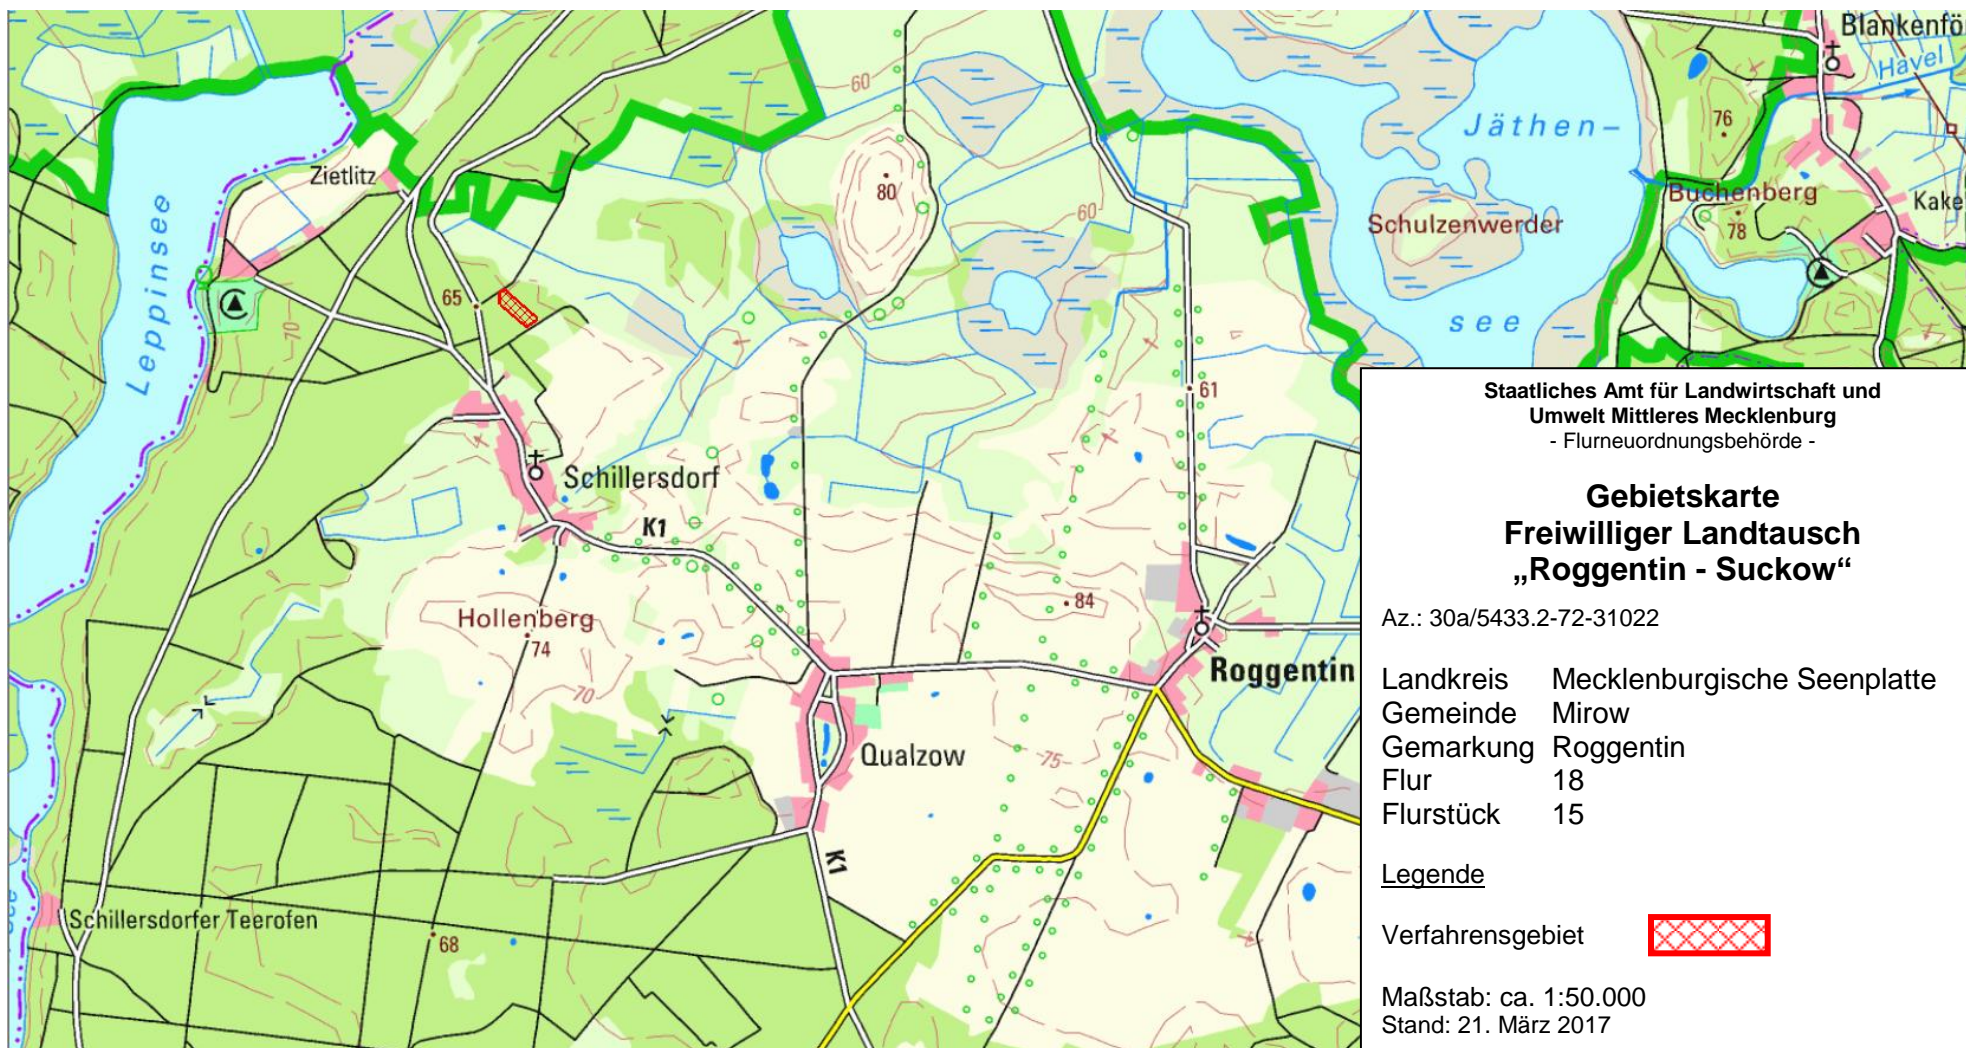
Blankenfö
Havel
76
Jäthen-
see
Schulzenwerder
Buchenberg
78
Kake
Leppinsee
Zietlitz
60
80
60
65
70
61
Schillersdorf
K1
Hollenberg
74
70
84
Roggentin
Qualzow
75
K1
Schillersdorfer Teerofen
68

Staatliches Amt für Landwirtschaft und Umwelt Mittleres Mecklenburg
- Flurneuordnungsbehörde -

Gebietskarte
Freiwilliger Landtausch
„Roggentin - Suckow“

Az.: 30a/5433.2-72-31022

| | |
|---|---|
| Landkreis | Mecklenburgische Seenplatte |
| Gemeinde | Mirow |
| Gemarkung | Roggentin |
| Flur | 18 |
| Flurstück | 15 |

Legende

Verfahrensgebiet

Maßstab: ca. 1:50.000
Stand: 21. März 2017